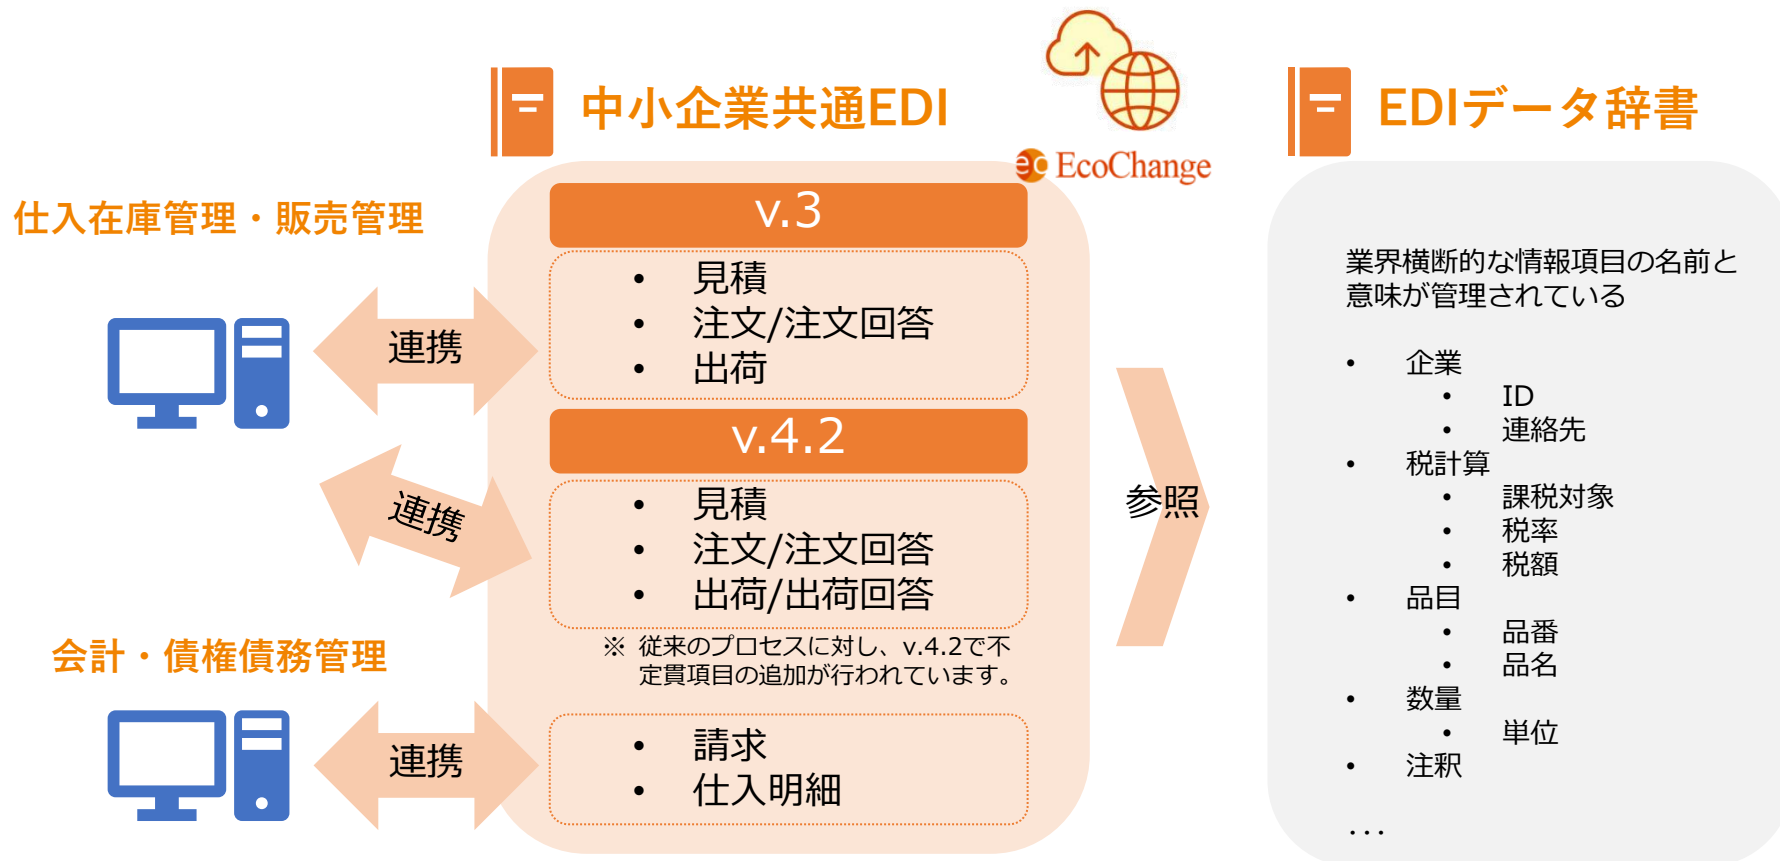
中小企業共通EDI

EcoChange

EDIデータ辞書

仕入在庫管理・販売管理

連携

v.3

- 見積
- 注文/注文回答
- 出荷

v.4.2

連携

- 見積
- 注文/注文回答
- 出荷/出荷回答

※ 従来のプロセスに対し、v.4.2で不定貫項目の追加が行われています。

会計・債権債務管理

連携

- 請求
- 仕入明細

参照

業界横断的な情報項目の名前と意味が管理されている

- 企業
  - ID
  - 連絡先
- 税計算
  - 課税対象
  - 税率
  - 税額
- 品目
  - 品番
  - 品名
- 数量
  - 単位
- 注釈

…